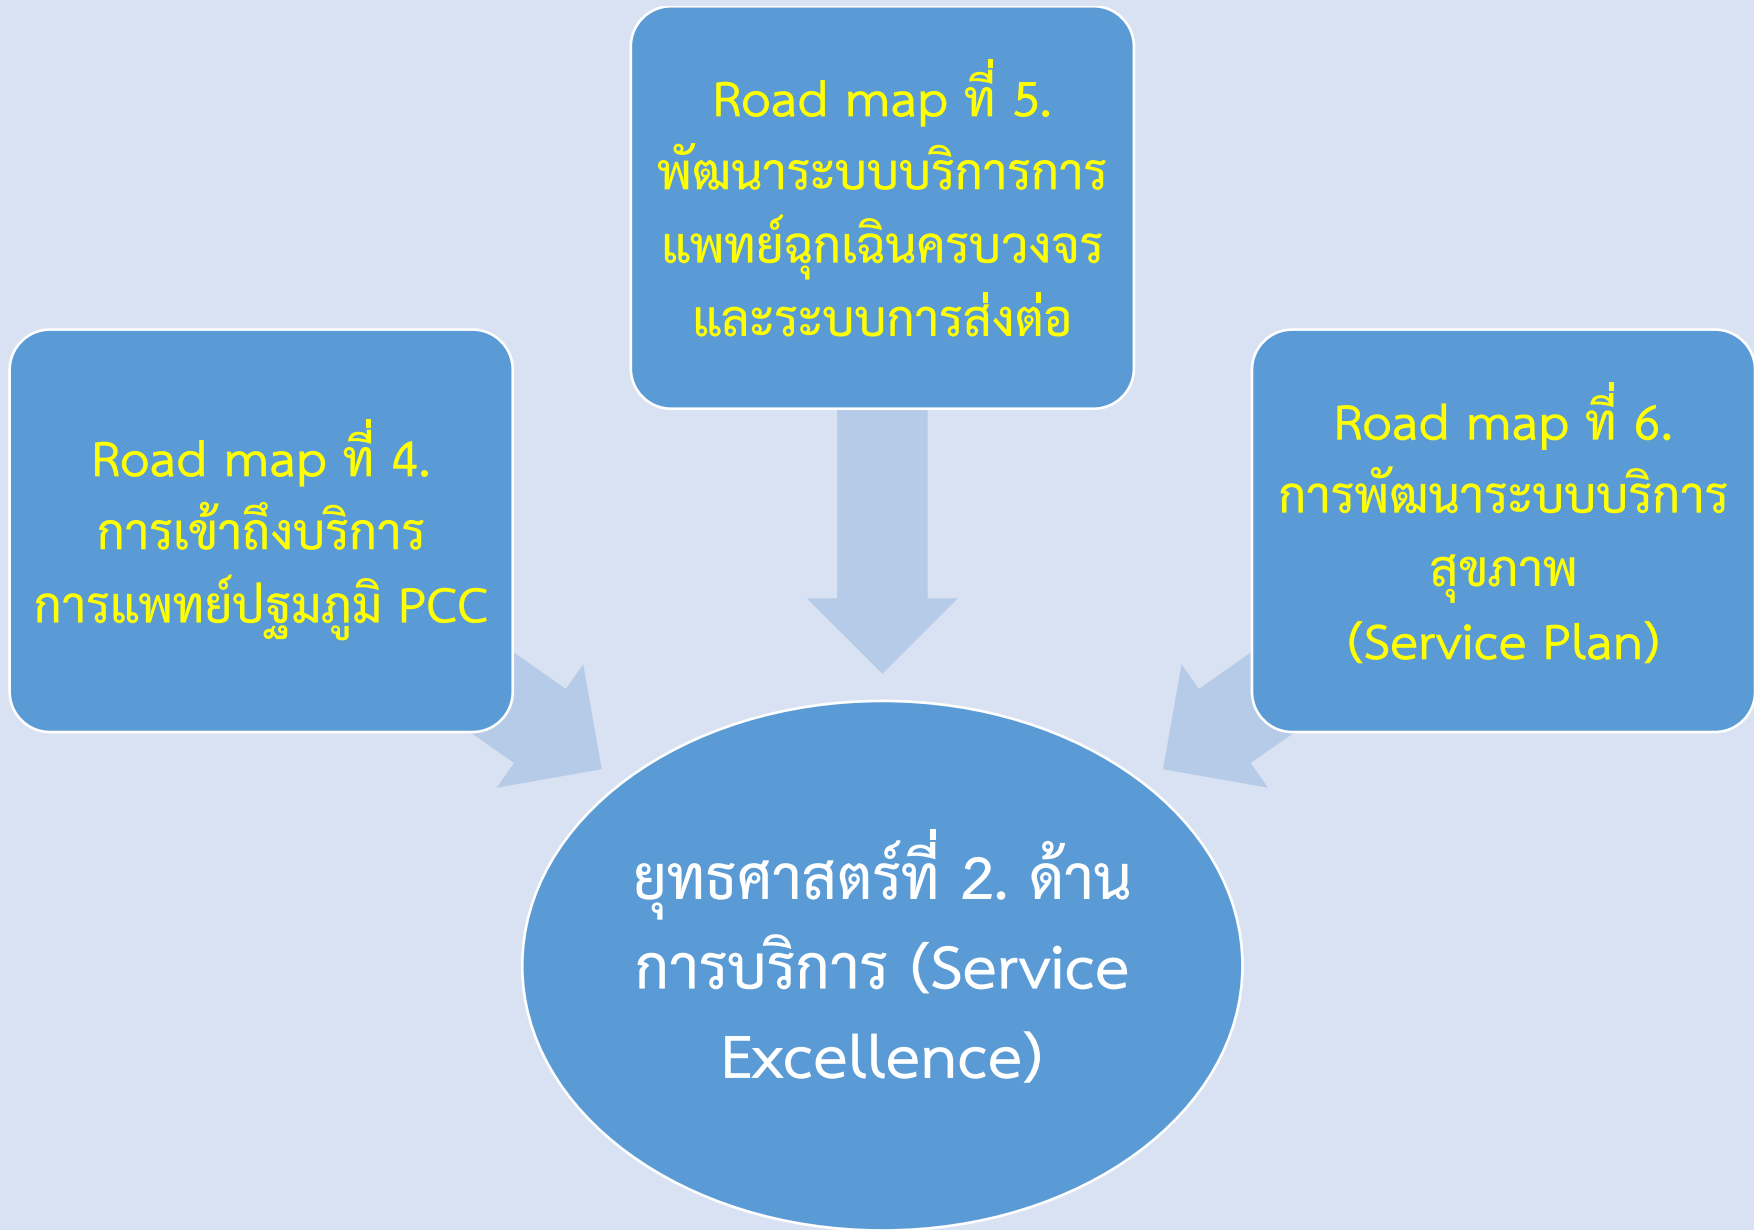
Road map ที่ 5. พัฒนาระบบบริการการแพทย์ฉุกเฉินครบวงจร และระบบการส่งต่อ

Road map ที่ 4. การเข้าถึงบริการการแพทย์ปฐมภูมิ PCC

Road map ที่ 6. การพัฒนาระบบบริการสุขภาพ (Service Plan)

ยุทธศาสตร์ที่ 2. ด้านการบริการ (Service Excellence)